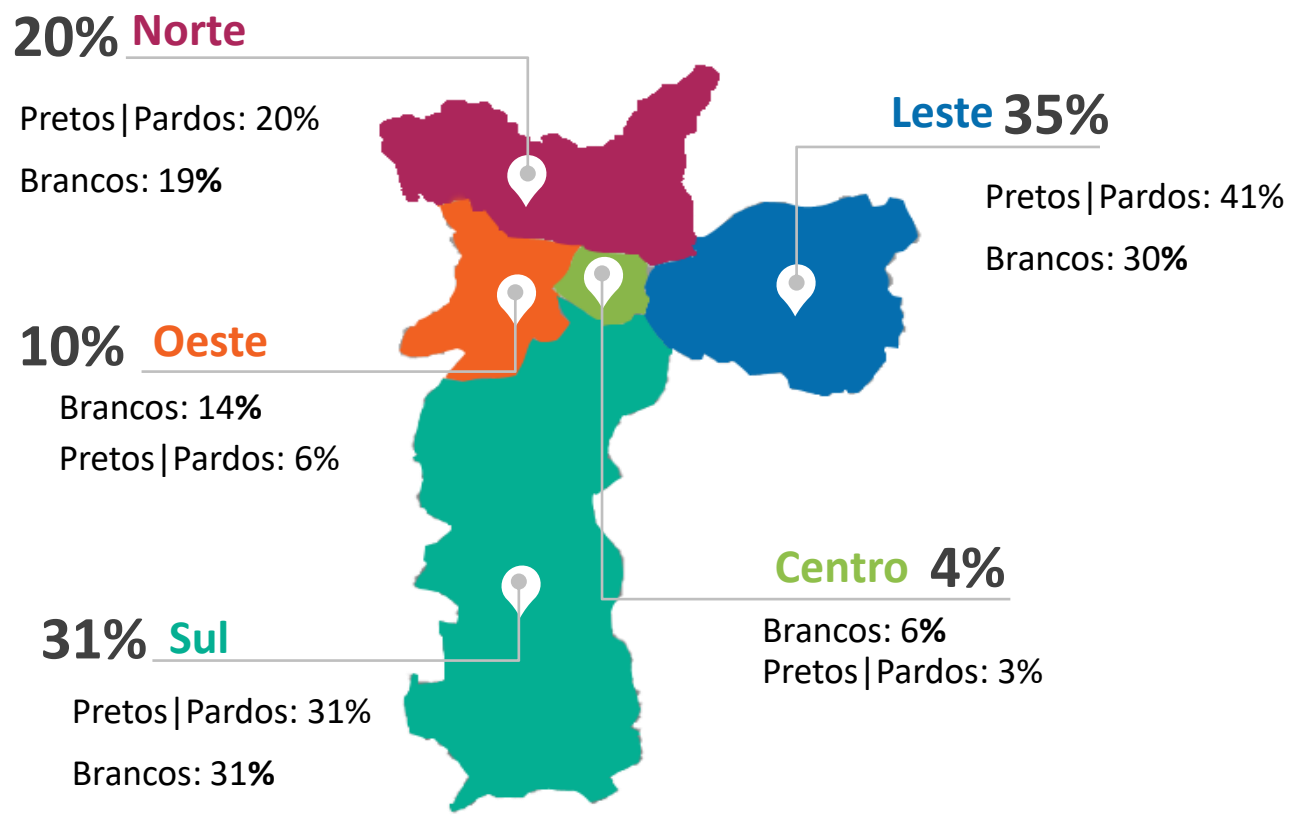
20% Norte

Pretos|Pardos: 20%

Brancos: 19%

Leste 35%

Pretos|Pardos: 41%

Brancos: 30%

10% Oeste

Brancos: 14%

Pretos|Pardos: 6%

Centro 4%

Brancos: 6%

Pretos|Pardos: 3%

31% Sul

Pretos|Pardos: 31%

Brancos: 31%